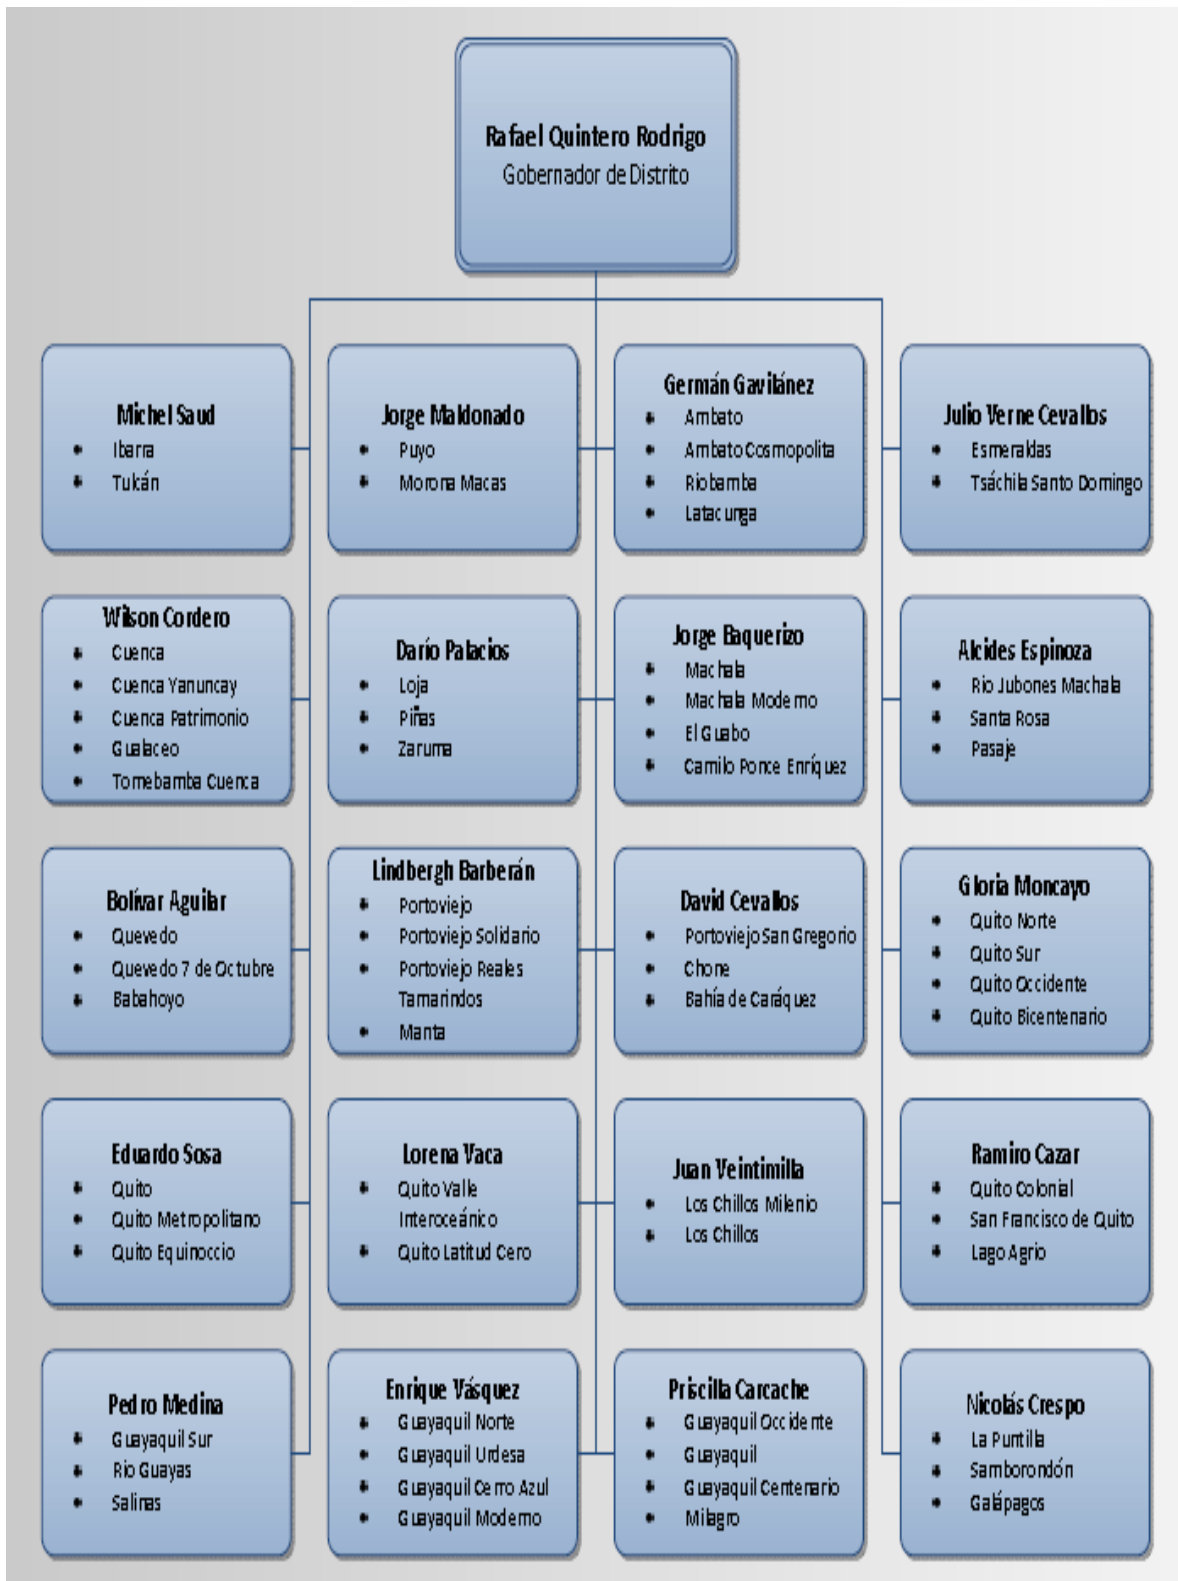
Rafael Quintero Rodrigo
Gobernador de Distrito

Michel Saud
- Ibarra
- Tukán

Jorge Maldonado
- Puyo
- Morona Macas

Germán Gavilánez
- Ambato
- Ambato Cosmopolita
- Riobamba
- Latacunga

Julio Verne Cevallos
- Esmeraldas
- Tsáchila Santo Domingo

Wilson Cordero
- Cuenca
- Cuenca Yanuncay
- Cuenca Patrimonio
- Gualaceo
- Tomebamba Cuenca

Darío Palacios
- Loja
- Piñas
- Zaruma

Jorge Baquerizo
- Machala
- Machala Moderno
- El Guabo
- Camilo Ponce Enríquez

Alcides Espinoza
- Rio Jubones Machala
- Santa Rosa
- Pasaje

Bolívar Aguilar
- Quevedo
- Quevedo 7 de Octubre
- Babahoyo

Lindbergh Barberán
- Portoviejo
- Portoviejo Solidario
- Portoviejo Reales Tamarindos
- Manta

David Cevallos
- Portoviejo San Gregorio
- Chone
- Bahía de Caráquez

Gloria Moncayo
- Quito Norte
- Quito Sur
- Quito Occidente
- Quito Bicentenario

Eduardo Sosa
- Quito
- Quito Metropolitano
- Quito Equinoccio

Lorena Vaca
- Quito Valle Interoceánico
- Quito Latitud Cero

Juan Veintimilla
- Los Chillos Milenio
- Los Chillos

Ramiro Cazar
- Quito Colonial
- San Francisco de Quito
- Lago Agrio

Pedro Medina
- Guayaquil Sur
- Rio Guayas
- Salinas

Enrique Vásquez
- Guayaquil Norte
- Guayaquil Urdesa
- Guayaquil Cerro Azul
- Guayaquil Moderno

Priscilla Carcache
- Guayaquil Occidente
- Guayaquil
- Guayaquil Centenario
- Milagro

Nicolás Crespo
- La Puntilla
- Samborondón
- Galápagos